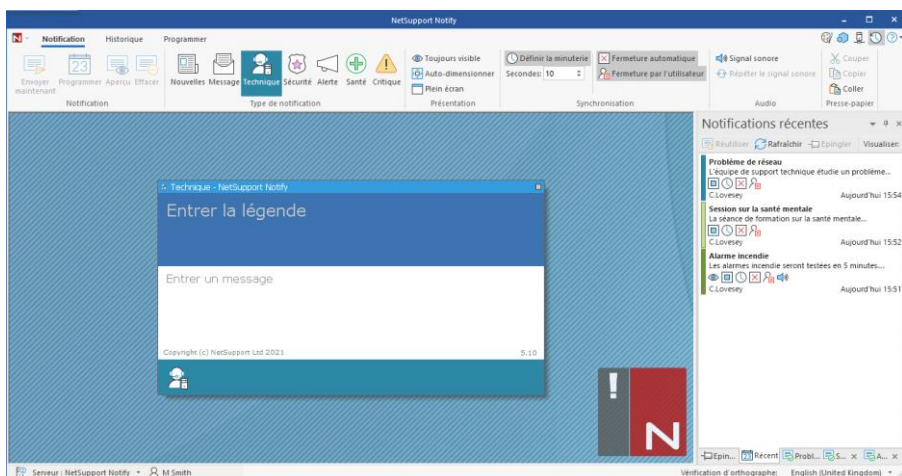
NetSupport Notify

Notification Historique Programmer

Envoyer maintenant Programmer Aperçu Effacer
Notification

Nouvelles Message Technique Sécurité Alerte Santé Critique
Type de notification

Toujours visible
Auto-dimensionner
Plein écran
Présentation

Définir la minuterie
Secondes: 10
Fermeture automatique
Fermeture par l'utilisateur
Synchronisation

Signal sonore
Répéter le signal sonore
Audio

Couper
Copier
Coller
Presse-papier

Technique - NetSupport Notify

Entrer la légende

Entrer un message

Copyright (c) NetSupport Ltd 2021 5.10

Notifications récentes

Réutiliser Rafraîchir Epingler Visualiser

Problème de réseau
L'équipe de support technique étudie un problème...
C.Lovesey Aujourd'hui 15:54

Session sur la santé mentale
La séance de formation sur la santé mentale...
C.Lovesey Aujourd'hui 15:52

Alarme incendie
Les alarmes incendie seront testées en 5 minutes...
C.Lovesey Aujourd'hui 15:51

Epin... Récent Probl... S... A...

Serveur : NetSupport Notify M Smith

Vérification d'orthographe: English (United Kingdom)